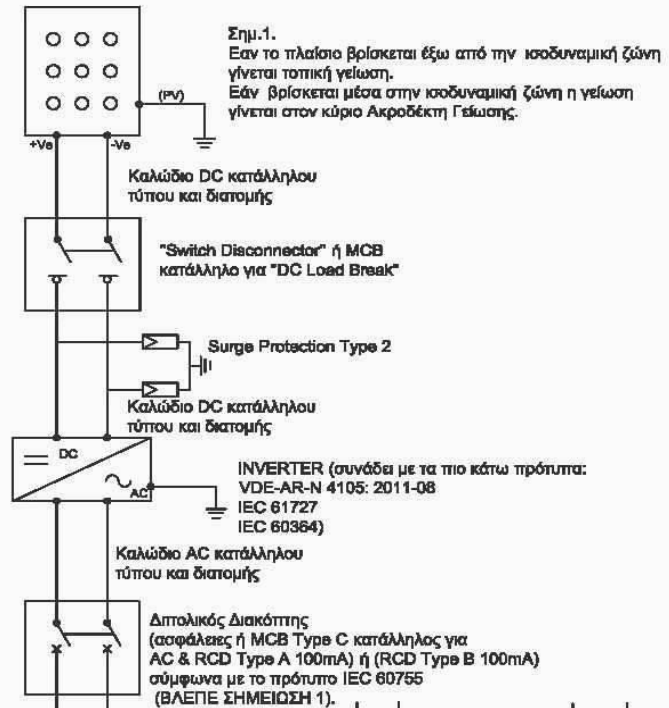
(PV)

+Ve

-Ve

Σημ.1.
Εαν το πλαίσιο βρίσκεται έξω από την ισοδυναμική ζώνη γίνεται τοπική γείωση.
Εάν βρίσκεται μέσα στην ισοδυναμική ζώνη η γείωση γίνεται στον κύριο Ακροδέκτη Γείωσης.

Καλώδιο DC κατάλληλου τύπου και διατομής

"Switch Disconnector" ή MCB κατάλληλο για "DC Load Break"

Surge Protection Type 2

Καλώδιο DC κατάλληλου τύπου και διατομής

DC

AC

INVERTER (συνάδει με τα πιο κάτω πρότυπα:
VDE-AR-N 4105: 2011-08
IEC 61727
IEC 60364)

Καλώδιο AC κατάλληλου τύπου και διατομής

Διπολικός Διακόπτης
(ασφάλειες ή MCB Type C κατάλληλος για AC & RCD Type A 100mA) ή (RCD Type B 100mA) σύμφωνα με το πρότυπο IEC 60755
(ΒΛΕΠΕ ΣΗΜΕΙΩΣΗ 1).